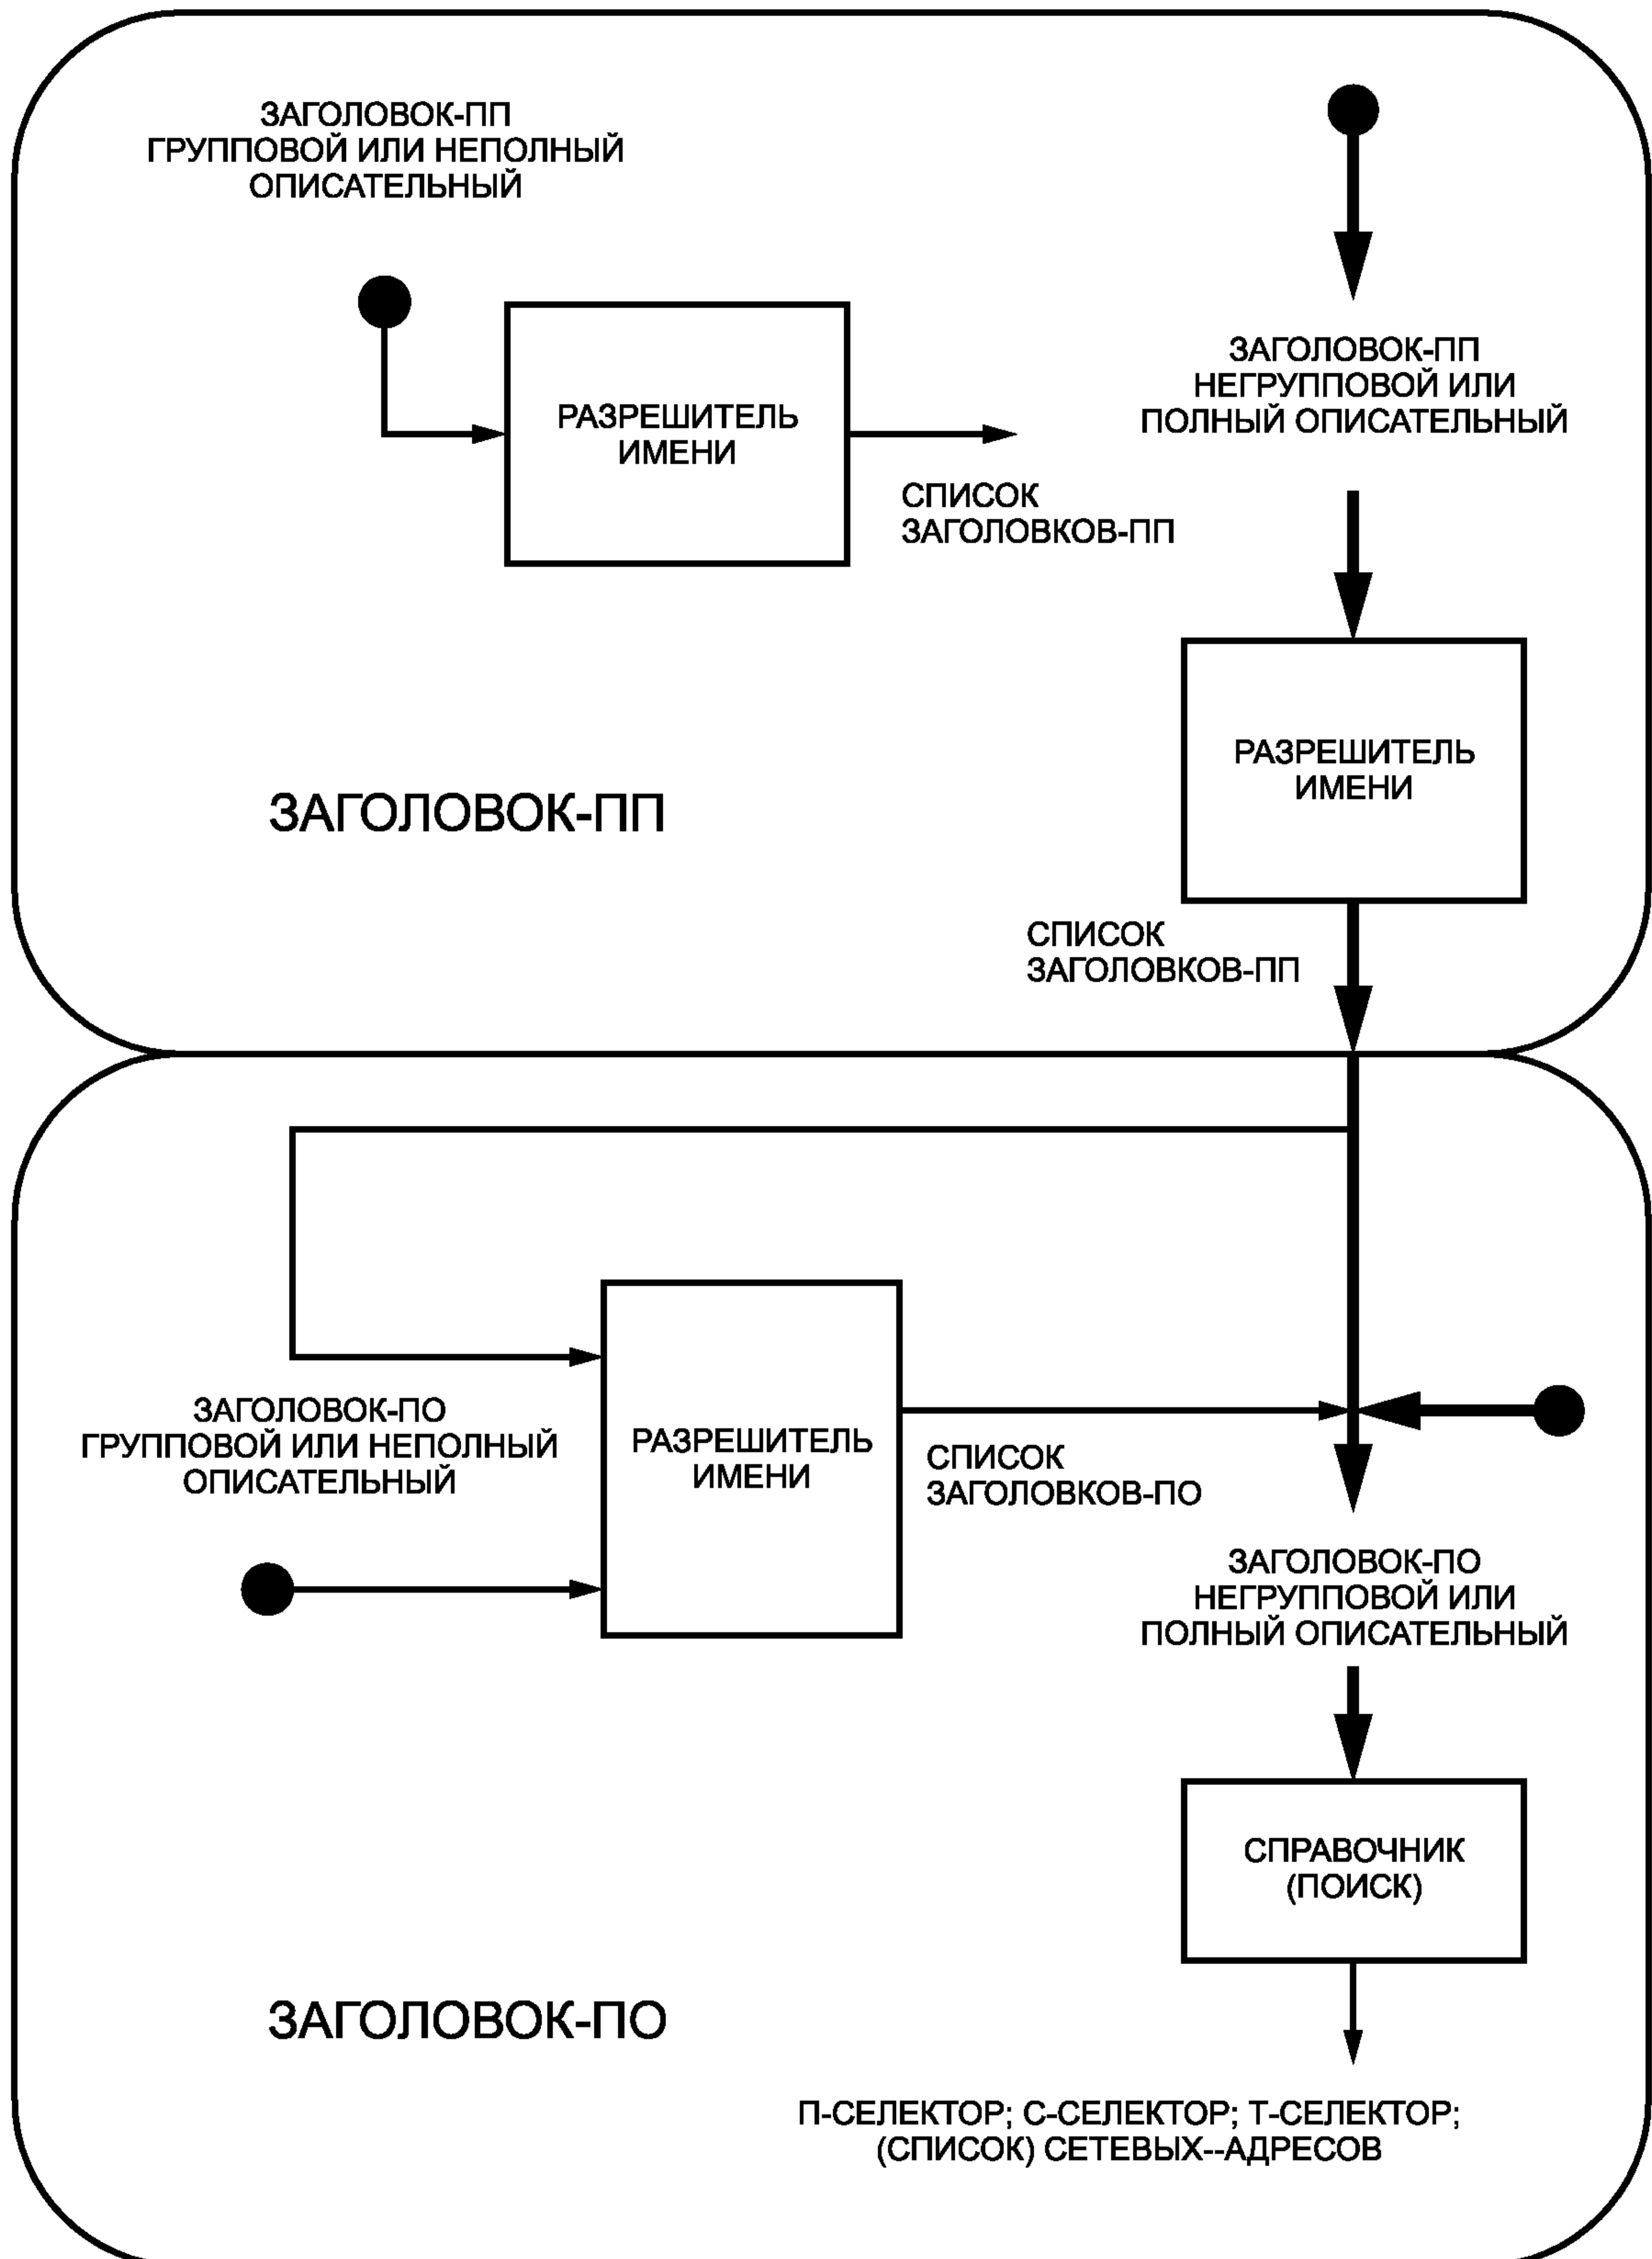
ЗАГОЛОВОК-ПП
ГРУППОВОЙ ИЛИ НЕПОЛНЫЙ
ОПИСАТЕЛЬНЫЙ

РАЗРЕШИТЕЛЬ
ИМЕНИ

СПИСОК
ЗАГОЛОВКОВ-ПП

ЗАГОЛОВОК-ПП
НЕГРУППОВОЙ ИЛИ
ПОЛНЫЙ ОПИСАТЕЛЬНЫЙ

РАЗРЕШИТЕЛЬ
ИМЕНИ

ЗАГОЛОВОК-ПП

СПИСОК
ЗАГОЛОВКОВ-ПП

ЗАГОЛОВОК-ПО
ГРУППОВОЙ ИЛИ НЕПОЛНЫЙ
ОПИСАТЕЛЬНЫЙ

РАЗРЕШИТЕЛЬ
ИМЕНИ

СПИСОК
ЗАГОЛОВКОВ-ПО

ЗАГОЛОВОК-ПО
НЕГРУППОВОЙ ИЛИ
ПОЛНЫЙ ОПИСАТЕЛЬНЫЙ

СПРАВОЧНИК
(ПОИСК)

ЗАГОЛОВОК-ПО

П-СЕЛЕКТОР; С-СЕЛЕКТОР; Т-СЕЛЕКТОР;
(СПИСОК) СЕТЕВЫХ--АДРЕСОВ